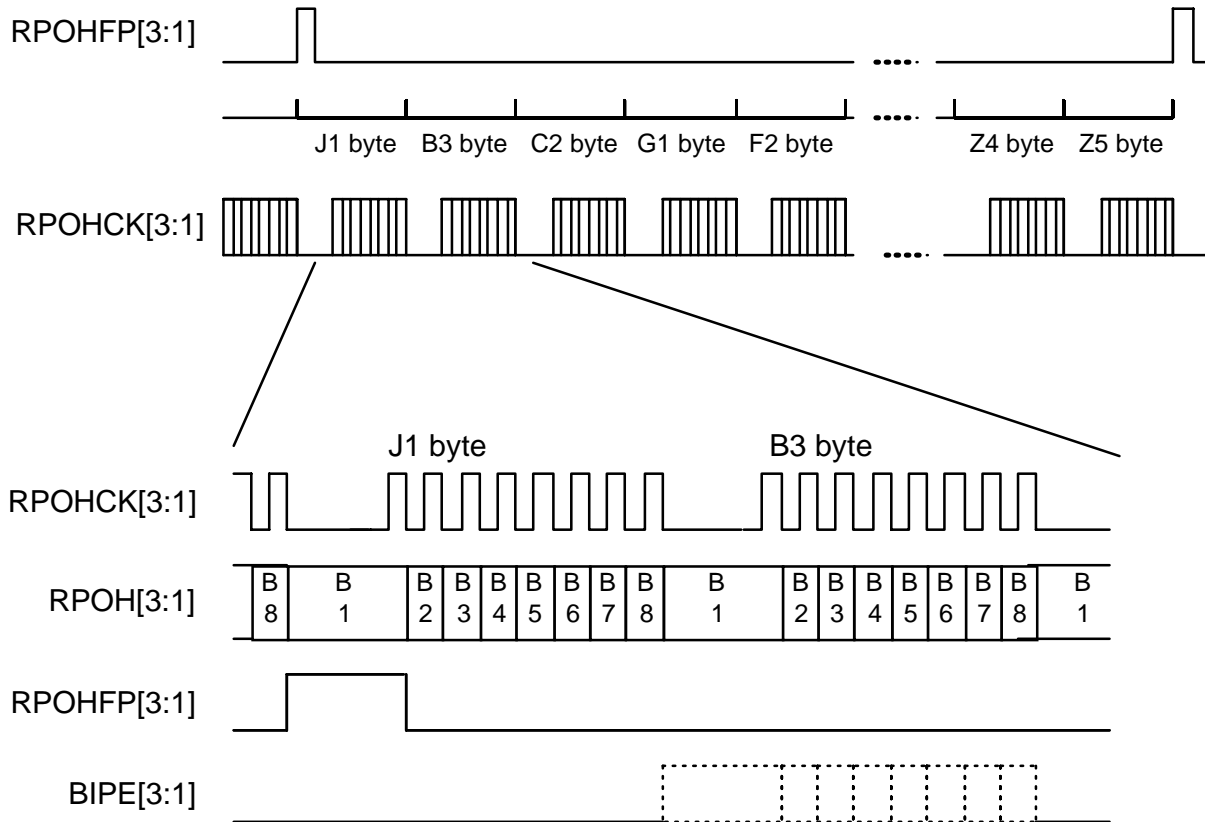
RPOHFP[3:1]

J1 byte B3 byte C2 byte G1 byte F2 byte Z4 byte Z5 byte

RPOHCK[3:1]

J1 byte B3 byte

RPOHCK[3:1]

RPOH[3:1]

| B 8 | B 1 | B 2 | B 3 | B 4 | B 5 | B 6 | B 7 | B 8 | B 1 | B 2 | B 3 | B 4 | B 5 | B 6 | B 7 | B 8 | B 1 |
|---|---|---|---|---|---|---|---|---|---|---|---|---|---|---|---|---|---|

RPOHFP[3:1]

BIPE[3:1]